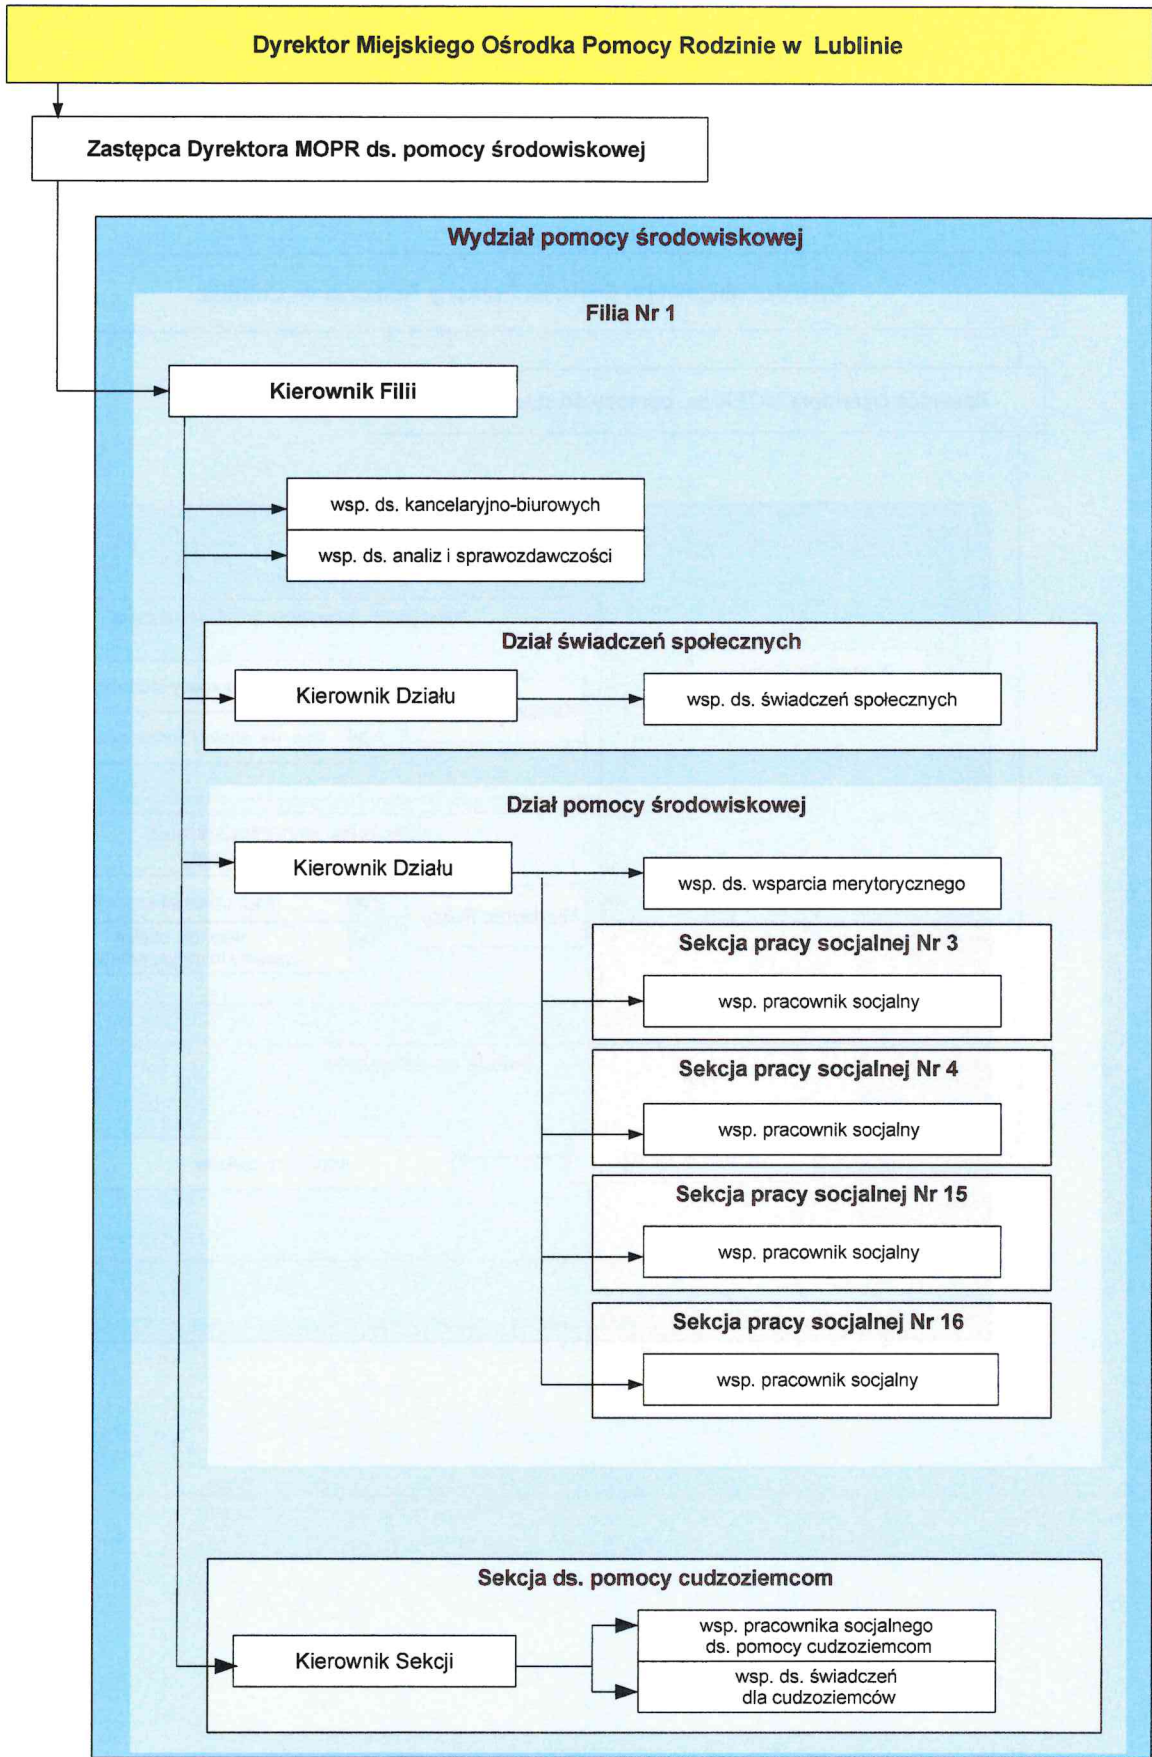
Dyrektor Miejskiego Ośrodka Pomocy Rodzinie w Lublinie

Zastępca Dyrektora MOPR ds. pomocy środowiskowej

Wydział pomocy środowiskowej

Filia Nr 1

Kierownik Filii

wsp. ds. kancelaryjno-biurowych

wsp. ds. analiz i sprawozdawczości

Dział świadczeń społecznych

Kierownik Działu

wsp. ds. świadczeń społecznych

Dział pomocy środowiskowej

Kierownik Działu

wsp. ds. wsparcia merytorycznego

Sekcja pracy socjalnej Nr 3

wsp. pracownik socjalny

Sekcja pracy socjalnej Nr 4

wsp. pracownik socjalny

Sekcja pracy socjalnej Nr 15

wsp. pracownik socjalny

Sekcja pracy socjalnej Nr 16

wsp. pracownik socjalny

Sekcja ds. pomocy cudzoziemcom

Kierownik Sekcji

wsp. pracownika socjalnego ds. pomocy cudzoziemcom

wsp. ds. świadczeń dla cudzoziemców